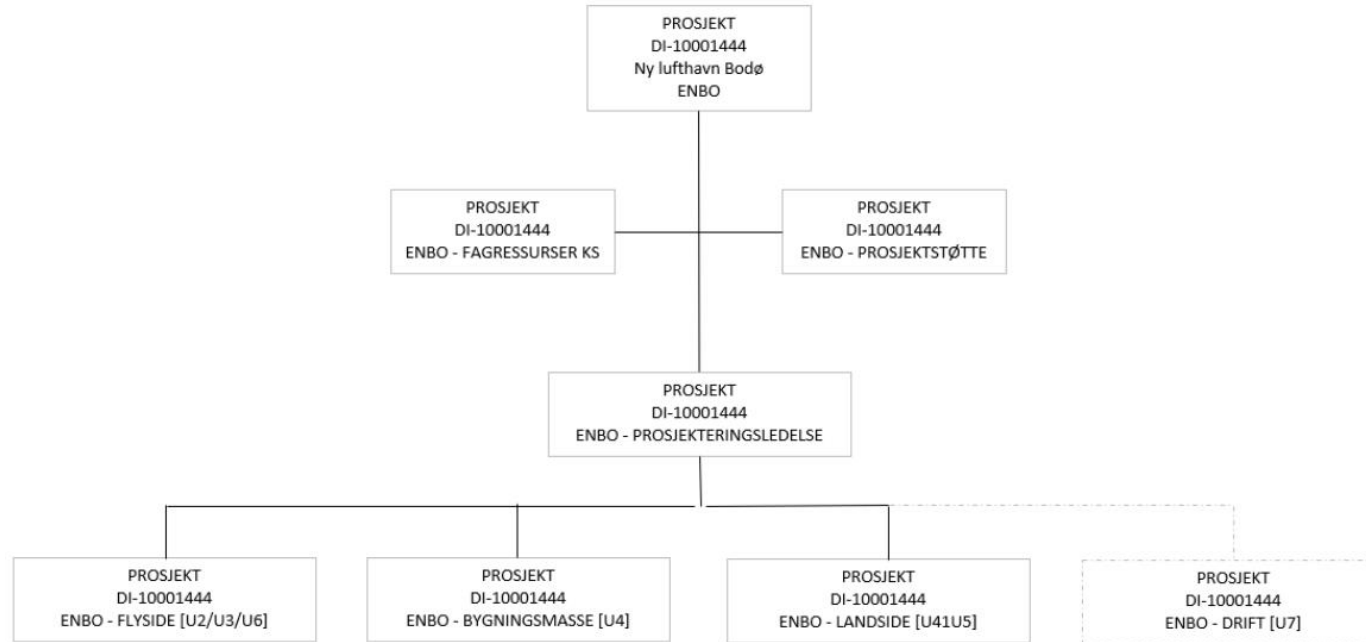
PROSJEKT
DI-10001444
Ny lufthavn Bodø
ENBO

PROSJEKT
DI-10001444
ENBO - FAGRESSURSER KS

PROSJEKT
DI-10001444
ENBO - PROSJEKTSTØTTE

PROSJEKT
DI-10001444
ENBO - PROSJEKTERINGSLEDELSE

PROSJEKT
DI-10001444
ENBO - FLYSIDE [U2/U3/U6]

PROSJEKT
DI-10001444
ENBO - BYGNINGSMASSE [U4]

PROSJEKT
DI-10001444
ENBO - LANDSIDE [U41U5]

PROSJEKT
DI-10001444
ENBO - DRIFT [U7]